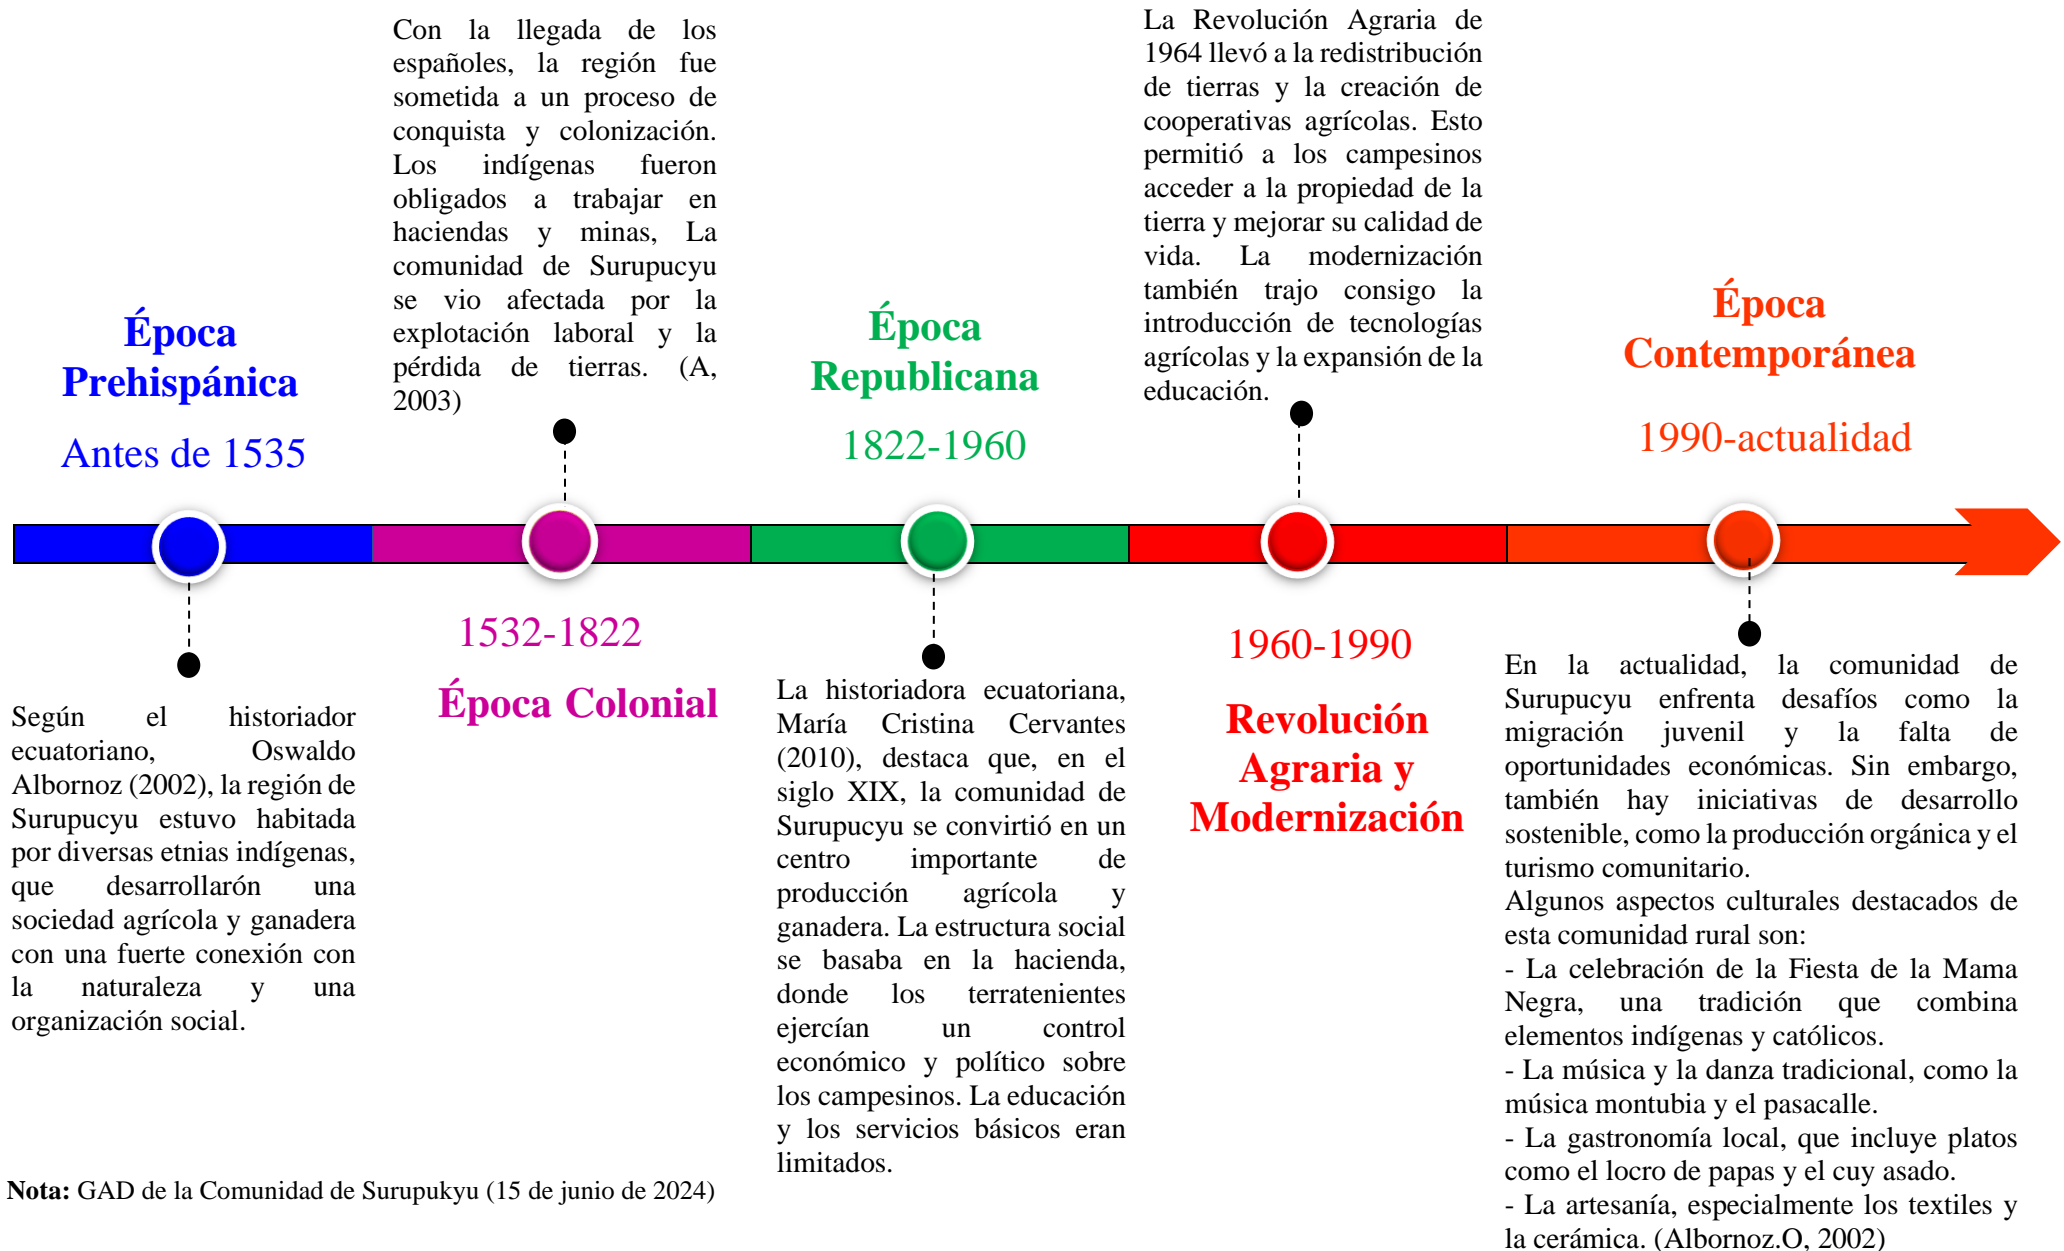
Época Prehispánica

Antes de 1535

Según el historiador ecuatoriano, Oswaldo Albornoz (2002), la región de Surupucyu estuvo habitada por diversas etnias indígenas, que desarrollarón una sociedad agrícola y ganadera con una fuerte conexión con la naturaleza y una organización social.

Con la llegada de los españoles, la región fue sometida a un proceso de conquista y colonización. Los indígenas fueron obligados a trabajar en haciendas y minas, La comunidad de Surupucyu se vio afectada por la explotación laboral y la pérdida de tierras. (A, 2003)

1532-1822

Época Colonial

Época Republicana

1822-1960

La historiadora ecuatoriana, María Cristina Cervantes (2010), destaca que, en el siglo XIX, la comunidad de Surupucyu se convirtió en un centro importante de producción agrícola y ganadera. La estructura social se basaba en la hacienda, donde los terratenientes ejercían un control económico y político sobre los campesinos. La educación y los servicios básicos eran limitados.

La Revolución Agraria de 1964 llevó a la redistribución de tierras y la creación de cooperativas agrícolas. Esto permitió a los campesinos acceder a la propiedad de la tierra y mejorar su calidad de vida. La modernización también trajo consigo la introducción de tecnologías agrícolas y la expansión de la educación.

1960-1990

Revolución Agraria y Modernización

Época Contemporánea

1990-actualidad

En la actualidad, la comunidad de Surupucyu enfrenta desafíos como la migración juvenil y la falta de oportunidades económicas. Sin embargo, también hay iniciativas de desarrollo sostenible, como la producción orgánica y el turismo comunitario.
Algunos aspectos culturales destacados de esta comunidad rural son:
- La celebración de la Fiesta de la Mama Negra, una tradición que combina elementos indígenas y católicos.
- La música y la danza tradicional, como la música montubia y el pasacalle.
- La gastronomía local, que incluye platos como el locro de papas y el cuy asado.
- La artesanía, especialmente los textiles y la cerámica. (Albornoz.O, 2002)

**Nota:** GAD de la Comunidad de Surupukyu (15 de junio de 2024)